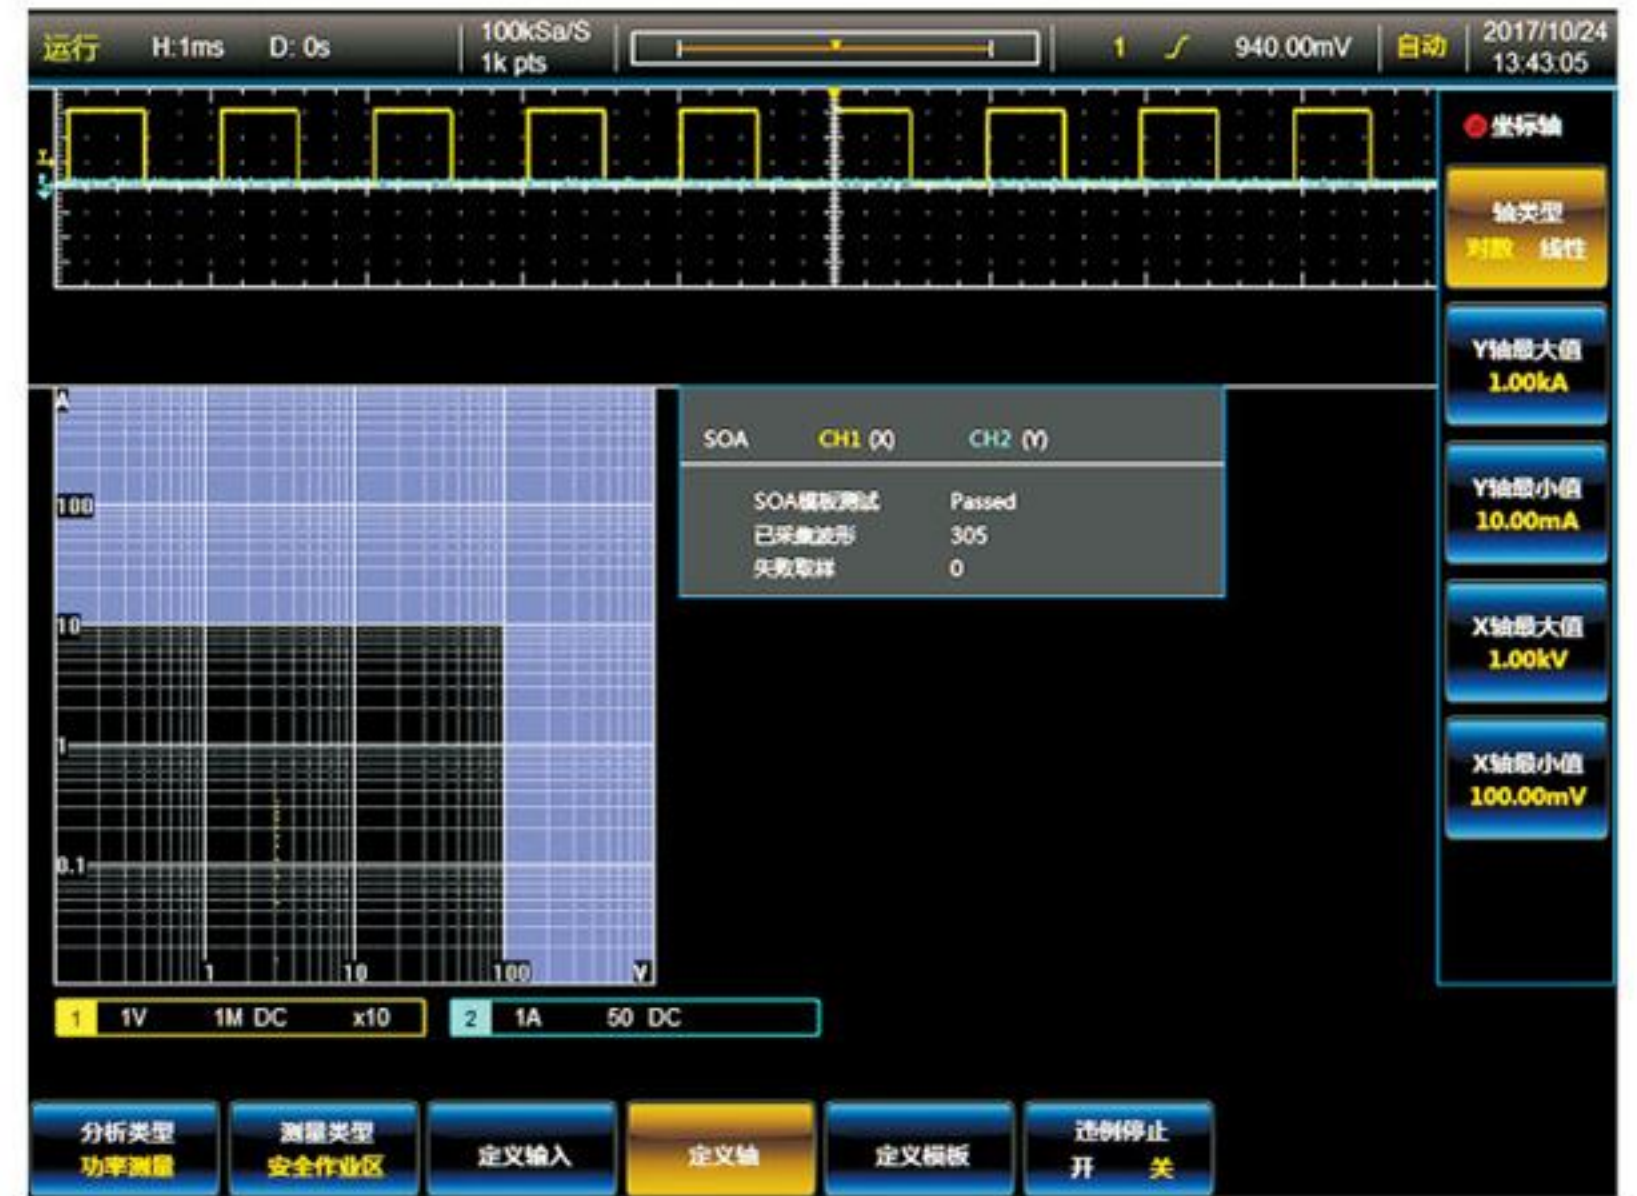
运行 H:1ms D: 0s 100kSa/S 1k pts 1 940.00mV 自动 2017/10/24 13:43:05

坐标轴

轴类型
对数 线性

Y轴最大值
1.00kA

Y轴最小值
10.00mA

X轴最大值
1.00kV

X轴最小值
100.00mV

A
100
10
1
0.1
1 10 100 V

SOA CH1 (X) CH2 (Y)

SOA模板测试 Passed
已采集波形 305
失败取样 0

1 1V 1M DC x10
2 1A 50 DC

分析类型
功率测量

测量类型
安全作业区

定义输入

定义轴

定义模板

违例停止
开 关